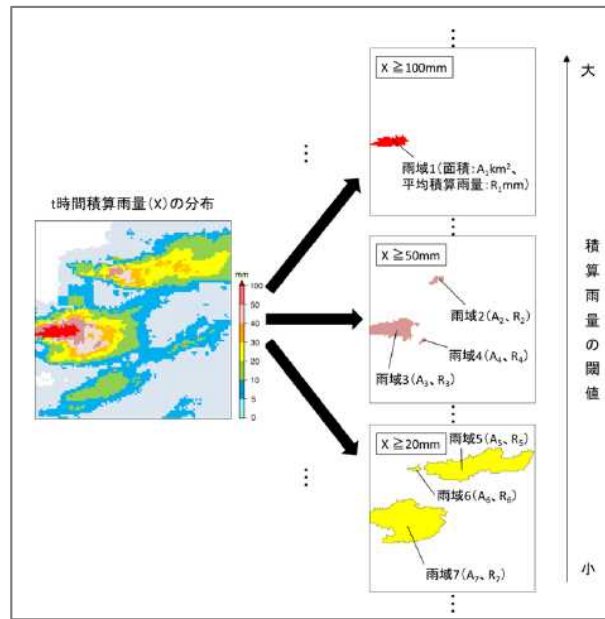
t時間積算雨量（X）の分布

mm
100
50
40
30
20
10
5
0

X ≧100mm
雨域1（面積：$A_1$km²、平均積算雨量：$R_1$mm）

X ≧50mm
雨域2（$A_2$、$R_2$）
雨域4（$A_4$、$R_4$）
雨域3（$A_3$、$R_3$）

X ≧20mm
雨域5（$A_5$、$R_5$）
雨域6（$A_6$、$R_6$）
雨域7（$A_7$、$R_7$）

大
積算雨量の閾値
小